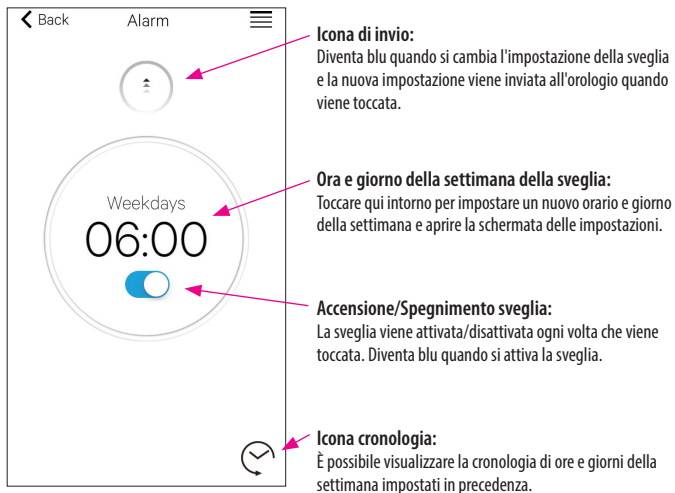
Back
Alarm

Weekdays
06:00

Icona di invio:
Diventa blu quando si cambia l'impostazione della sveglia e la nuova impostazione viene inviata all'orologio quando viene toccata.

Ora e giorno della settimana della sveglia:
Toccare qui intorno per impostare un nuovo orario e giorno della settimana e aprire la schermata delle impostazioni.

Accensione/Spegnimento sveglia:
La sveglia viene attivata/disattivata ogni volta che viene toccata. Diventa blu quando si attiva la sveglia.

Icona cronologia:
È possibile visualizzare la cronologia di ore e giorni della settimana impostati in precedenza.